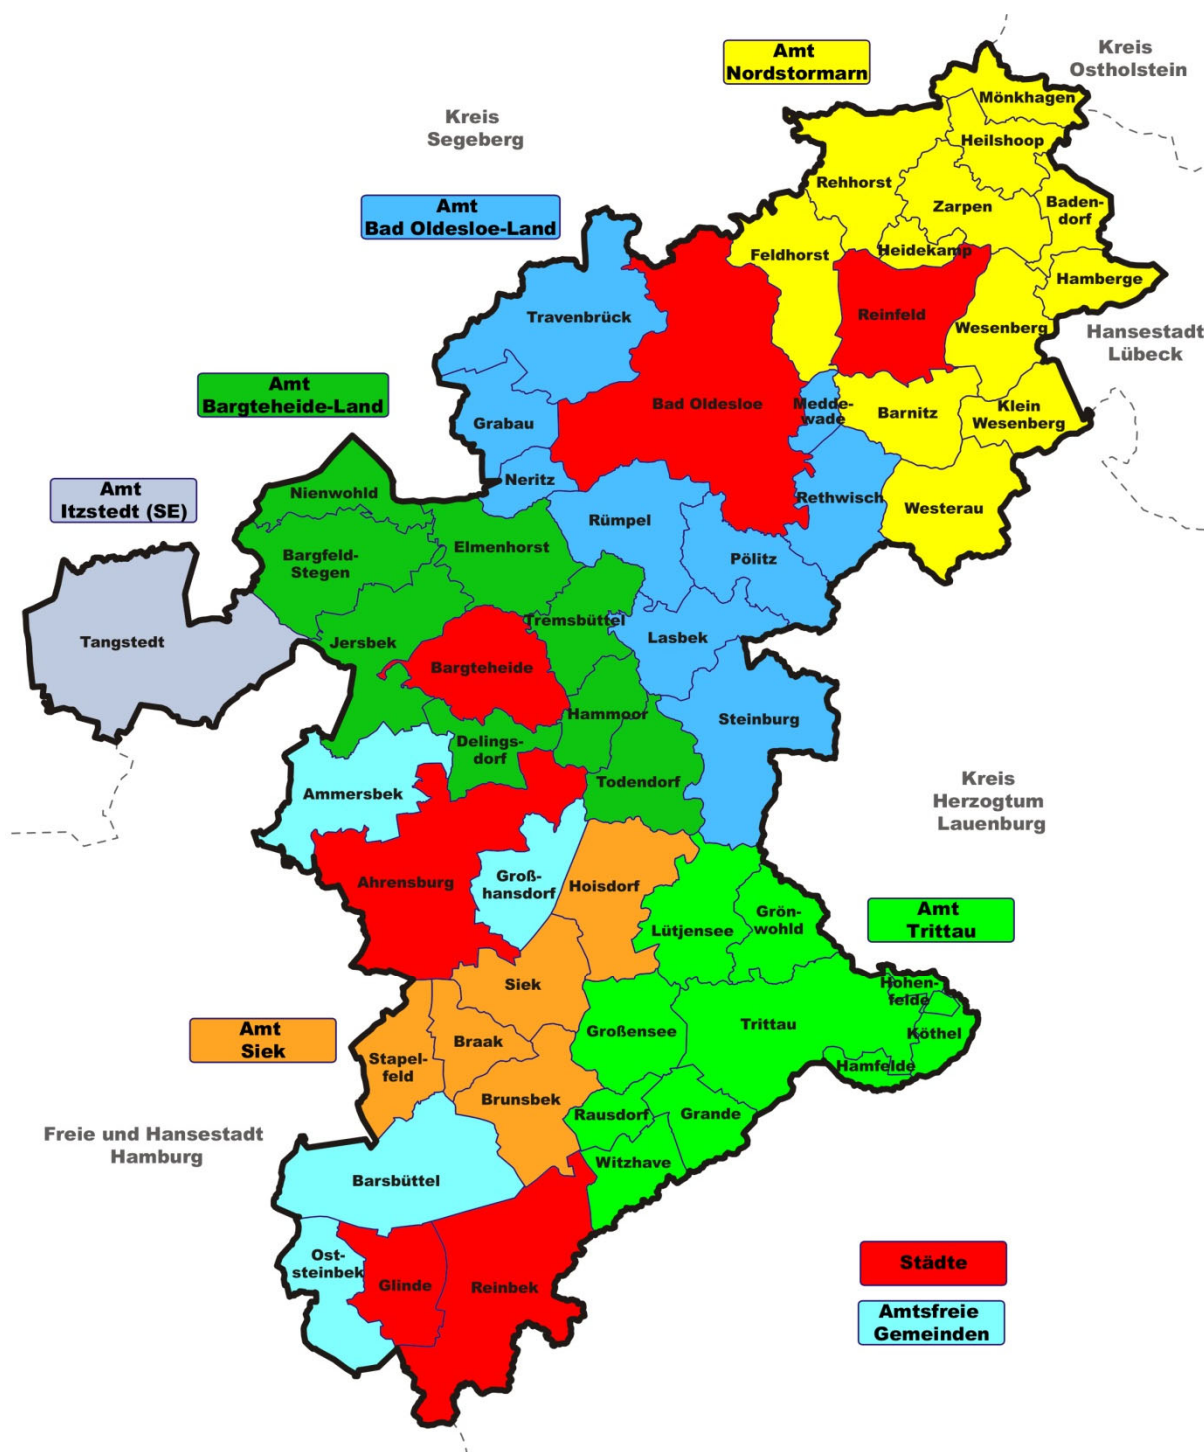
Amt Nordstormarn

Kreis Ostholstein

Kreis Segeberg

Mönkhagen

Heilshoop

Rehhorst

Zarpen

Badendorf

Amt Bad Oldesloe-Land

Feldhorst

Heidekamp

Hamberge

Reinfeld

Travenbrück

Wesenberg

Hansestadt Lübeck

Amt Bargteheide-Land

Bad Oldesloe

Meddewade

Barnitz

Klein Wesenberg

Grabau

Neritz

Rethwisch

Amt Itzstedt (SE)

Nienwohld

Westerau

Rümpel

Elmenhorst

Bargfeld-Stegen

Pölitz

Tremsbüttel

Tangstedt

Jersbek

Lasbek

Bargteheide

Hammoor

Steinburg

Delingsdorf

Todendorf

Ammersbek

Kreis Herzogtum Lauenburg

Ahrensburg

Großhansdorf

Hoisdorf

Grönwohld

Amt Trittau

Lütjensee

Siek

Hohenfelde

Amt Siek

Großensee

Trittau

Köthel

Braak

Stapelfeld

Hamfelde

Brunsbek

Rausdorf

Grande

Freie und Hansestadt Hamburg

Witzhave

Barsbüttel

Oststeinbek

Glinde

Reinbek

Städte

Amtsfreie Gemeinden